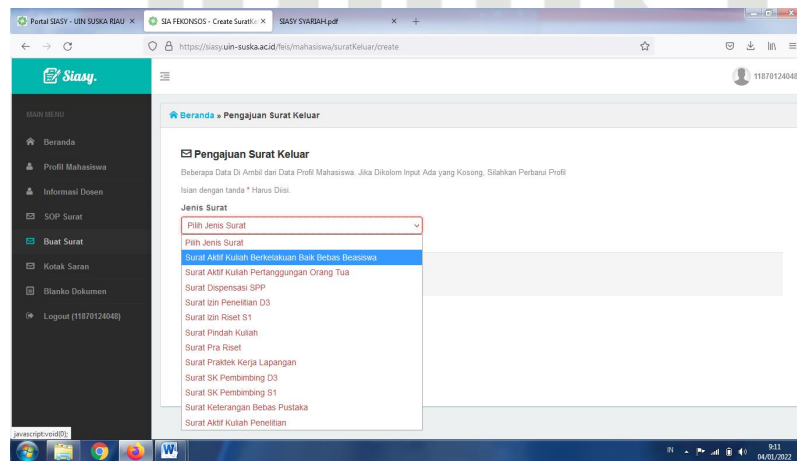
Portal SIASY - UIN SUSKA RIAU ×
SIA FEKONSOS - Create SuratKe ×
SIASY SYARIAH.pdf ×
+

https://siasy.uin-suska.ac.id/feis/mahasiswa/suratKeluar/create

Siasy.

11870124048

MAIN MENU
Beranda
Profil Mahasiswa
Informasi Dosen
SOP Surat
Buat Surat
Kotak Saran
Blanko Dokumen
Logout (11870124048)

Beranda » Pengajuan Surat Keluar

Pengajuan Surat Keluar

Beberapa Data Di Ambil dari Data Profil Mahasiswa. Jika Dikolom Input Ada yang Kosong, Silahkan Perbarui Profil

Isian dengan tanda * Harus Diisi.

Jenis Surat

Pilih Jenis Surat

Pilih Jenis Surat
Surat Aktif Kuliah Berkelakuan Baik Bebas Beasiswa
Surat Aktif Kuliah Pertanggungan Orang Tua
Surat Dispensasi SPP
Surat Izin Penelitian D3
Surat Izin Riset S1
Surat Pindah Kuliah
Surat Pra Riset
Surat Praktek Kerja Lapangan
Surat SK Pembimbing D3
Surat SK Pembimbing S1
Surat Keterangan Bebas Pustaka
Surat Aktif Kuliah Penelitian

javascript:void(0);

IN
9:11
04/01/2022